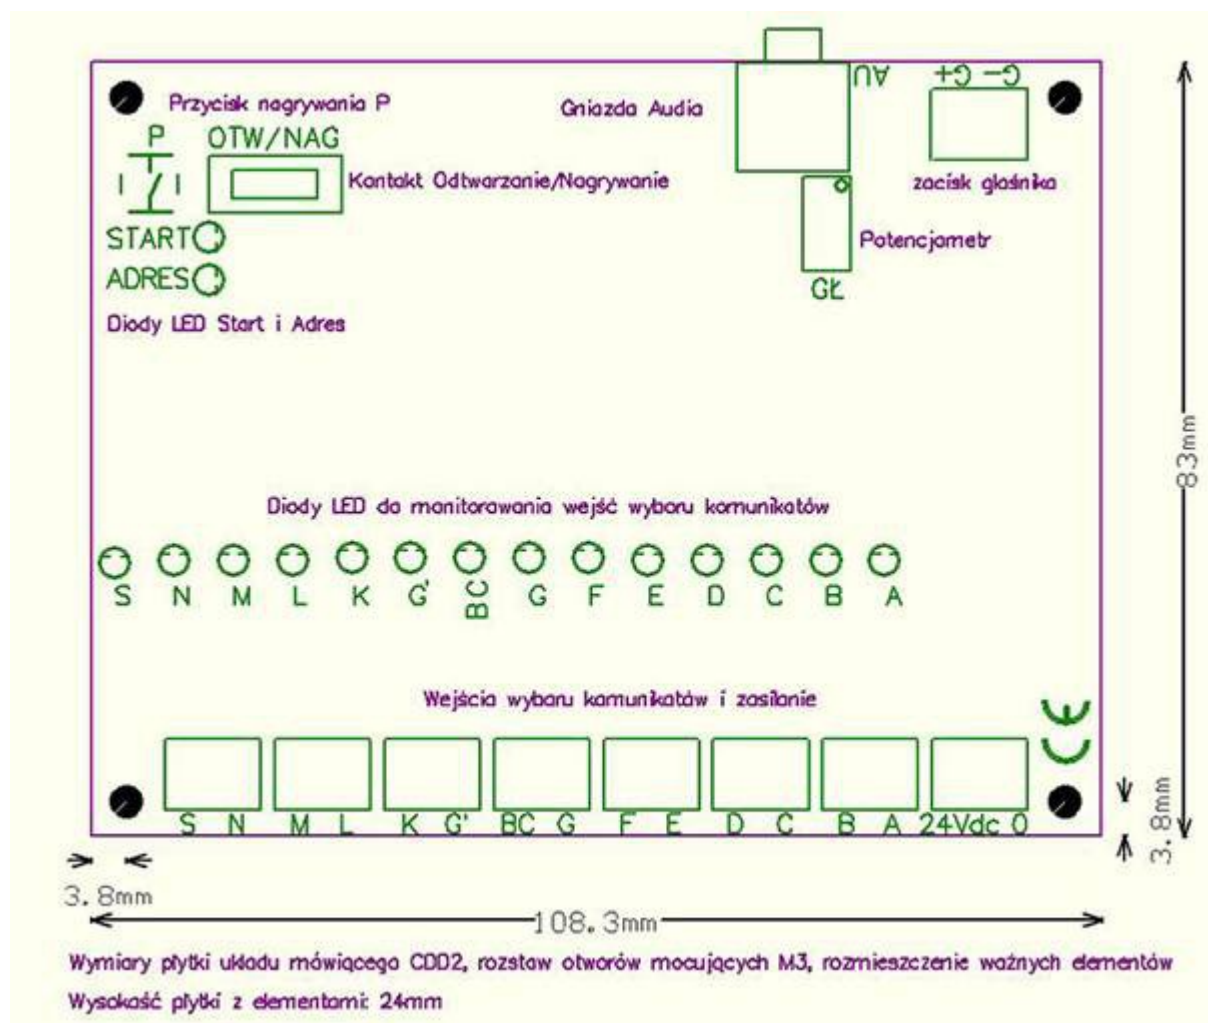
Przycisk nagrywania P

Gniazda Audio

AU

G- G+

P

OTW/NAG

Kontakt Odtwarzanie/Nagrywanie

zacisk głośnika

START

ADRES

Potencjometr

GŁ

Diody LED Start i Adres

83mm

Diody LED do monitorowania wejść wyboru komunikatów

S N M L K G' BC G F E D C B A

Wejścia wyboru komunikatów i zasilanie

CE

S N M L K G' BC G F E D C B A 24Vdc 0

3.8mm

3.8mm

108.3mm

Wymiary płytki układu mówiącego CDD2, rozstaw otworów mocujących M3, rozmieszczenie ważnych elementów

Wysokość płytki z elementami: 24mm